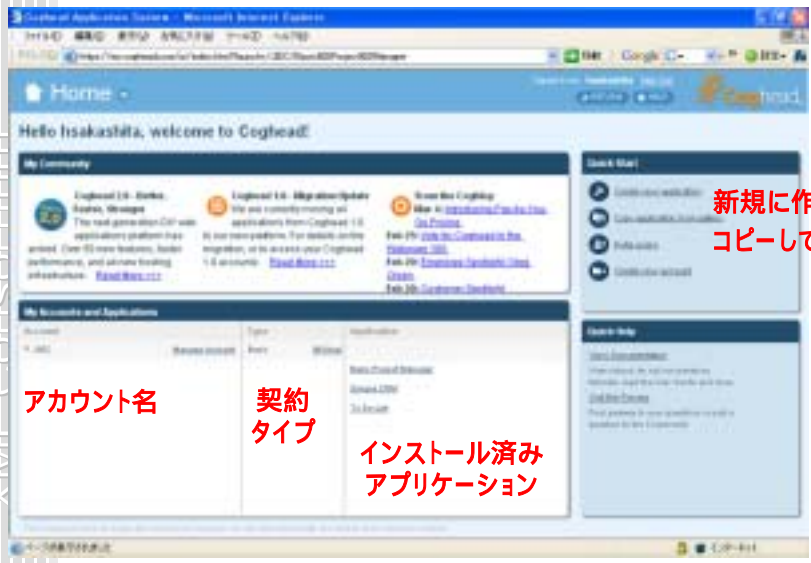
Coghead Application System - Microsoft Internet Explorer

Home

Coghead

Hello hsakashita, welcome to Coghead!

My Community

Coghead 2.0 - Better, Faster, Stronger

Coghead 1.0 - Migration Update

From the Cogblog

Read More >>>

Read More >>>

My Accounts and Applications

Account

Type

Application

Quick Start

Quick Help

新規に作

コピーして

アカウント名

契約タイプ

インストール済みアプリケーション